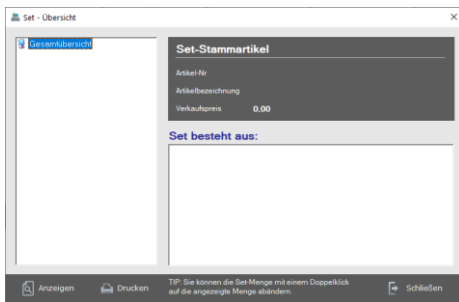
Set - Übersicht

×

Gesamtübersicht

Set-Stammartikel

Artikel-Nr

Artikelbezeichnung

Verkaufspreis 0.00

Set besteht aus:

Anzeigen

Drucken

TIP: Sie können die Set-Menge mit einem Doppelklick auf die angezeigte Menge abändern.

Schließen